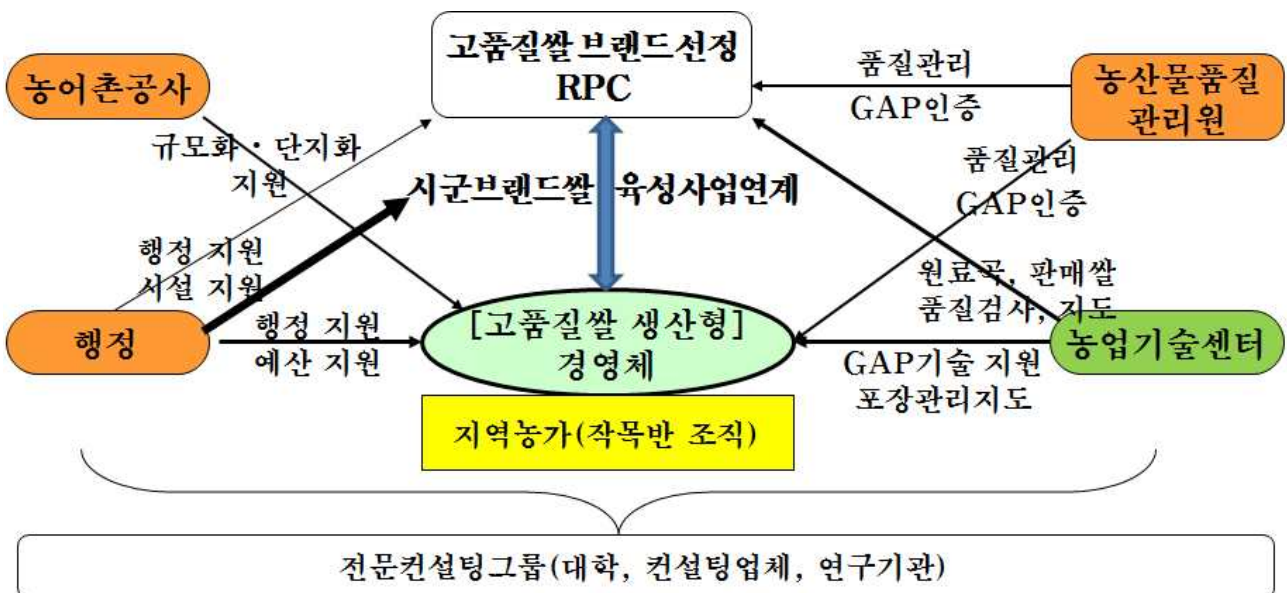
고품질쌀브랜드선정 RPC

농어촌공사

품질관리 GAP인증

농산물품질 관리원

규모화 · 단지화 지원

시군브랜드쌀 육성사업연계

품질관리 GAP인증

행정 지원 시설 지원

원료곡, 판매쌀 품질검사, 지도

행정

행정 지원 예산 지원

[고품질쌀 생산형] 경영체

농업기술센터

GAP기술 지원 포장관리지도

지역농가(작목반 조직)

전문컨설팅그룹(대학, 컨설팅업체, 연구기관)